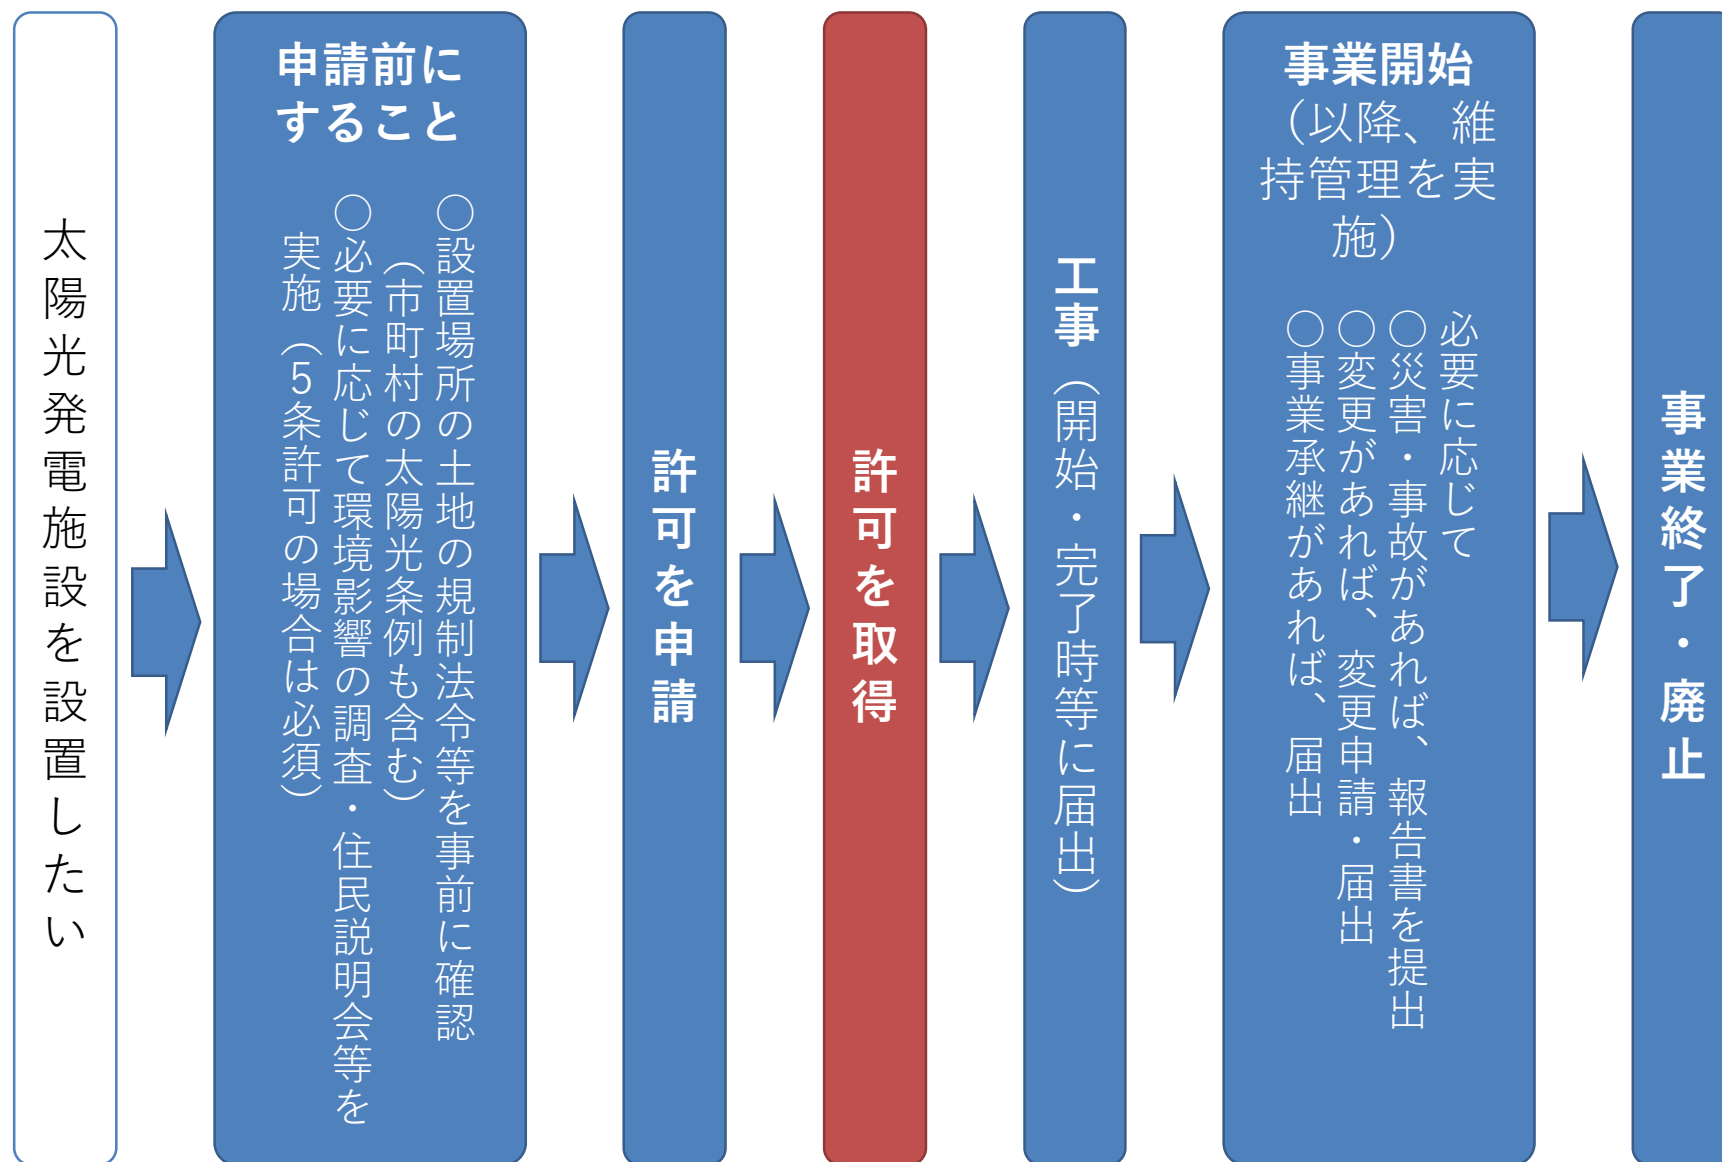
太陽光発電施設を設置したい

申請前にすること

○設置場所の土地の規制法令等を事前に確認（市町村の太陽光条例も含む）

○必要に応じて環境影響の調査・住民説明会等を実施（5条許可の場合は必須）

許可を申請

許可を取得

工事（開始・完了時等に届出）

事業開始（以降、維持管理を実施）

必要に応じて

○災害・事故があれば、報告書を提出

○変更があれば、変更申請・届出

○事業承継があれば、届出

事業終了・廃止